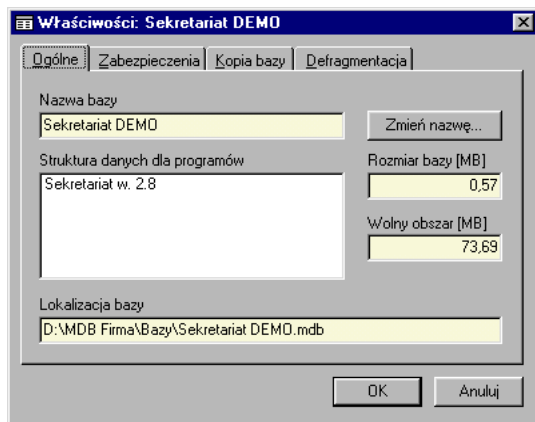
Właściwości: Sekretariat DEMO

Ogólne | Zabezpieczenia | Kopia bazy | Defragmentacja

Nazwa bazy
Sekretariat DEMO
Zmień nazwę...

Struktura danych dla programów
Sekretariat w. 2.8

Rozmiar bazy [MB]
0,57

Wolny obszar [MB]
73,69

Lokalizacja bazy
D:\MDB Firma\Bazy\Sekretariat DEMO.mdb

OK
Anuluj